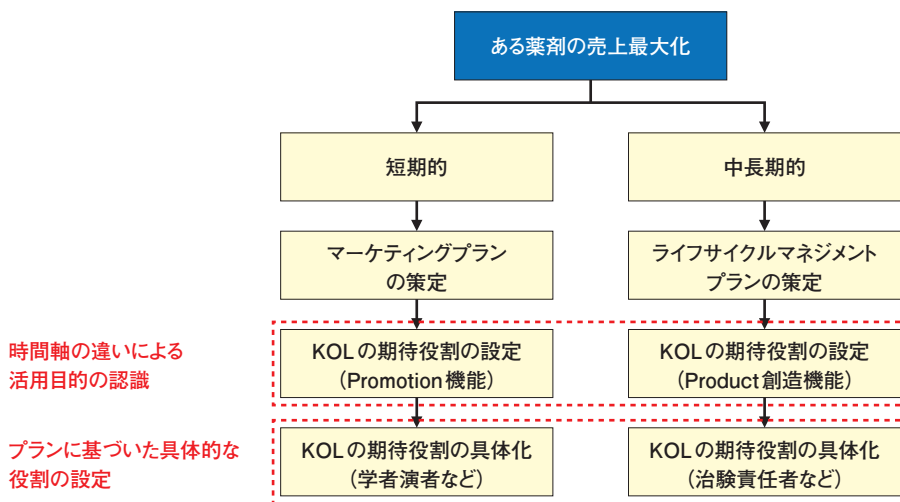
ある薬剤の売上最大化

短期的

中長期的

マーケティングプランの策定

ライフサイクルマネジメントプランの策定

時間軸の違いによる活用目的の認識

KOL の期待役割の設定（Promotion 機能）

KOL の期待役割の設定（Product 創造機能）

プランに基づいた具体的な役割の設定

KOL の期待役割の具体化（学者演者など）

KOL の期待役割の具体化（治験責任者など）